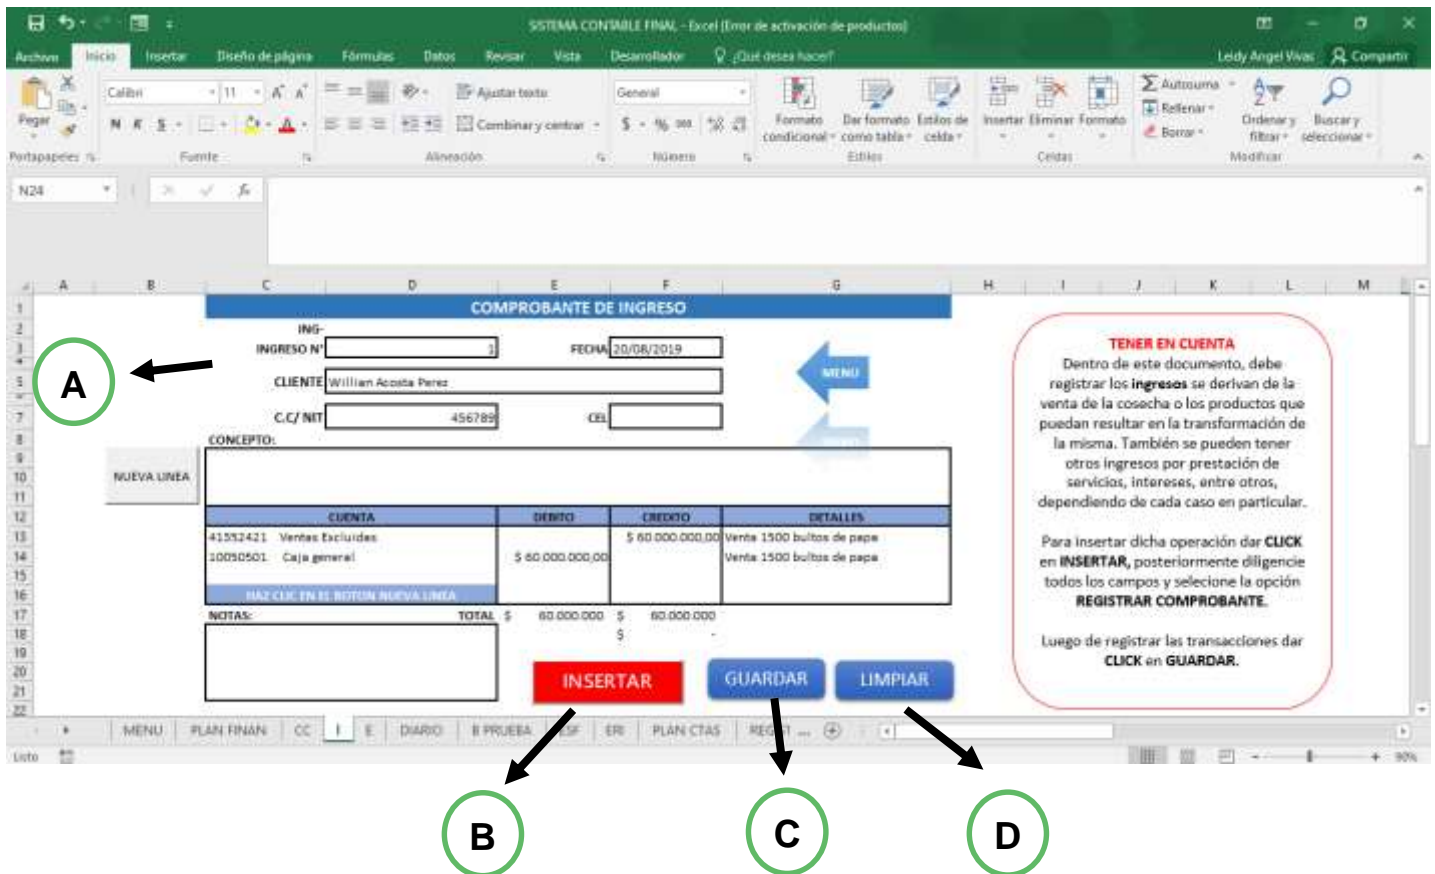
SISTEMA CONTABLE FINAL - Excel (Error de activación de productos)

Archivo Inicio Insertar Diseño de página Fórmulas Datos Revisar Vista Desarrollador ¿Qué desea hacer? Leidy Angel Vivas Compartir

Pegar Portapapeles Calibri 11 Fuente Ajustar texto Combinar y centrar Alineación General Número Formato condicional Dar formato como tabla Estilos de celda Estilos Insertar Eliminar Formato Celdas Autosuma Rellenar Borrar Ordenar y filtrar Buscar y seleccionar Modificar

N24

A B C D E F G H I J K L M

COMPROBANTE DE INGRESO

ING-
INGRESO N° 1 FECHA 20/08/2019

MENU

CLIENTE William Acosta Perez

C.C/ NIT 456789 CEL

CONCEPTO:

NUEVA LINEA

| CUENTA | DEBITO | CREDITO | DETALLES |
|---|---|---|---|
| 41552421 Ventas Excluidas | | $ 60.000.000,00 | Venta 1500 bultos de papa |
| 10050501 Caja general | $ 60.000.000,00 | | Venta 1500 bultos de papa |

HAZ CLIC EN EL BOTON NUEVA LINEA

NOTAS: TOTAL $ 60.000.000 $ 60.000.000
$ -

INSERTAR GUARDAR LIMPIAR

TENER EN CUENTA
Dentro de este documento, debe registrar los ingresos se derivan de la venta de la cosecha o los productos que puedan resultar en la transformación de la misma. También se pueden tener otros ingresos por prestación de servicios, intereses, entre otros, dependiendo de cada caso en particular.

Para insertar dicha operación dar CLICK en INSERTAR, posteriormente diligencie todos los campos y selecione la opción REGISTRAR COMPROBANTE.

Luego de registrar las transacciones dar CLICK en GUARDAR.

MENU PLAN FINAN CC I E DIARIO B PRUEBA ESF ERI PLAN CTAS REG ...

Listo 90%

A

B

C

D